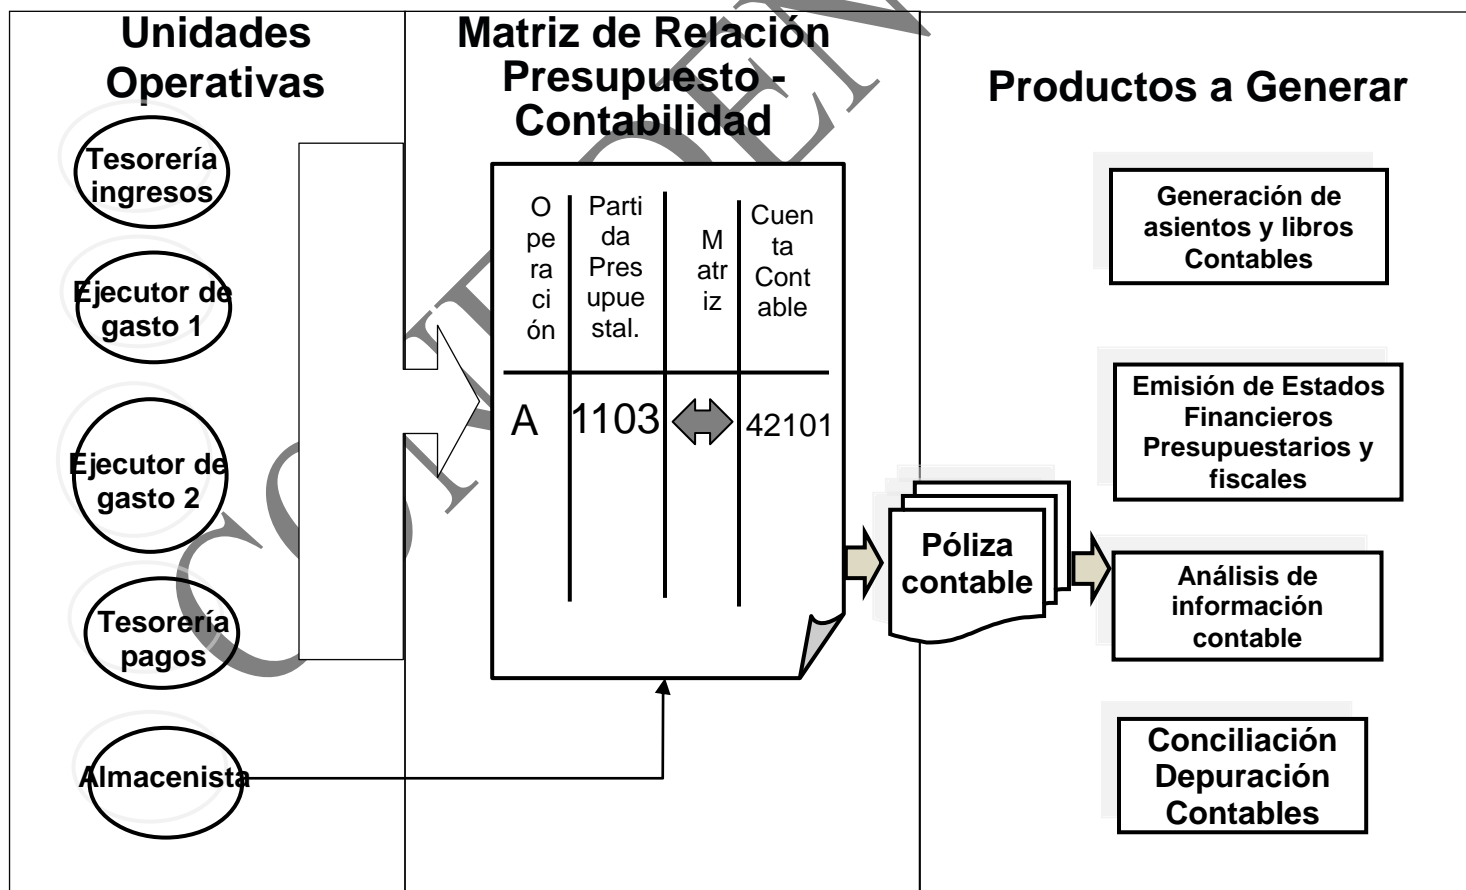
Unidades Operativas

Tesorería ingresos

Ejecutor de gasto 1

Ejecutor de gasto 2

Tesorería pagos

Almacenista

Matriz de Relación Presupuesto - Contabilidad

| Operación | Partida Presupuestal. | Matriz | Cuenta Contable |
|---|---|---|---|
| A | 1103 | | 42101 |

Póliza contable

Productos a Generar

Generación de asientos y libros Contables

Emisión de Estados Financieros Presupuestarios y fiscales

Análisis de información contable

Conciliación Depuración Contables